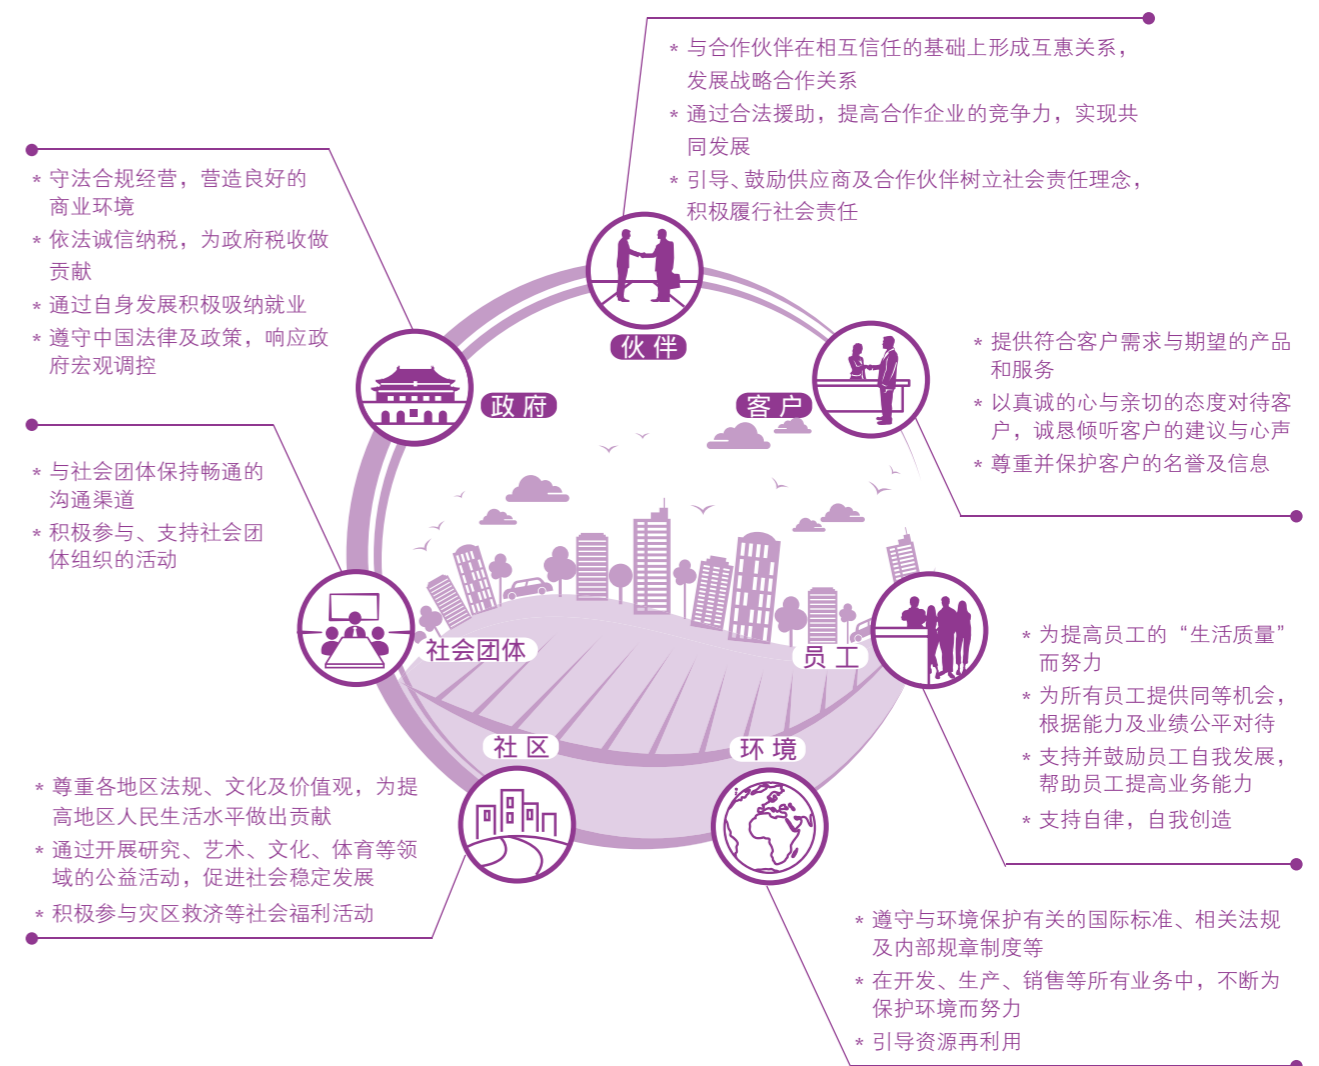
* 与合作伙伴在相互信任的基础上形成互惠关系，发展战略合作关系
* 通过合法援助，提高合作企业的竞争力，实现共同发展
* 引导、鼓励供应商及合作伙伴树立社会责任理念，积极履行社会责任

* 守法合规经营，营造良好的商业环境
* 依法诚信纳税，为政府税收做贡献
* 通过自身发展积极吸纳就业
* 遵守中国法律及政策，响应政府宏观调控

伙伴

* 提供符合客户需求与期望的产品和服务
* 以真诚的心与亲切的态度对待客户，诚恳倾听客户的建议与心声
* 尊重并保护客户的名誉及信息

政府

客户

* 与社会团体保持畅通的沟通渠道
* 积极参与、支持社会团体组织的活动

社会团体

员工

* 为提高员工的“生活质量”而努力
* 为所有员工提供同等机会，根据能力及业绩公平对待
* 支持并鼓励员工自我发展，帮助员工提高业务能力
* 支持自律，自我创造

社区

环境

* 尊重各地区法规、文化及价值观，为提高地区人民生活水平做出贡献
* 通过开展研究、艺术、文化、体育等领域的公益活动，促进社会稳定发展
* 积极参与灾区救济等社会福利活动

* 遵守与环境保护有关的国际标准、相关法规及内部规章制度等
* 在开发、生产、销售等所有业务中，不断为保护环境而努力
* 引导资源再利用